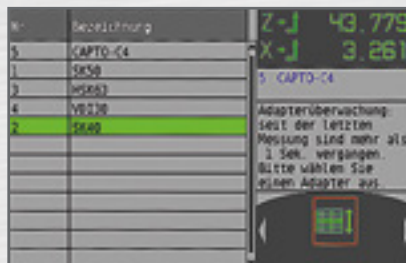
| Nr. | Bezeichnung |
|---|---|
| 5 | CAPTO-C4 |
| 1 | SK50 |
| 3 | HSK63 |
| 4 | VDI30 |
| 2 | SK40 |

Z-J 43.779
X-J 3.261

5 CAPTO-C4

Adapterüberwachung: seit der letzten Messung sind mehr als 1 Sek. vergangen. Bitte wählen Sie einen Adapter aus.